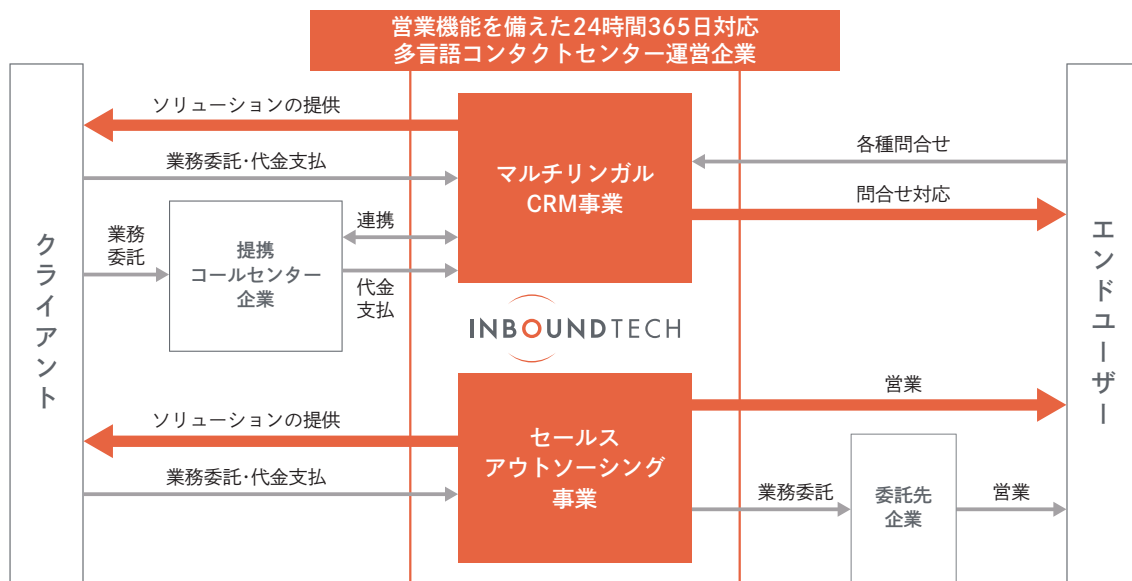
営業機能を備えた24時間365日対応
多言語コンタクトセンター運営企業

クライアント

エンドユーザー

ソリューションの提供

業務委託･代金支払

マルチリンガル
CRM事業

各種問合せ

問合せ対応

業務
委託

提携
コールセンター
企業

連携

代金
支払

INBOUNDTECH

営業

ソリューションの提供

業務委託･代金支払

セールス
アウトソーシング
事業

業務委託

委託先
企業

営業